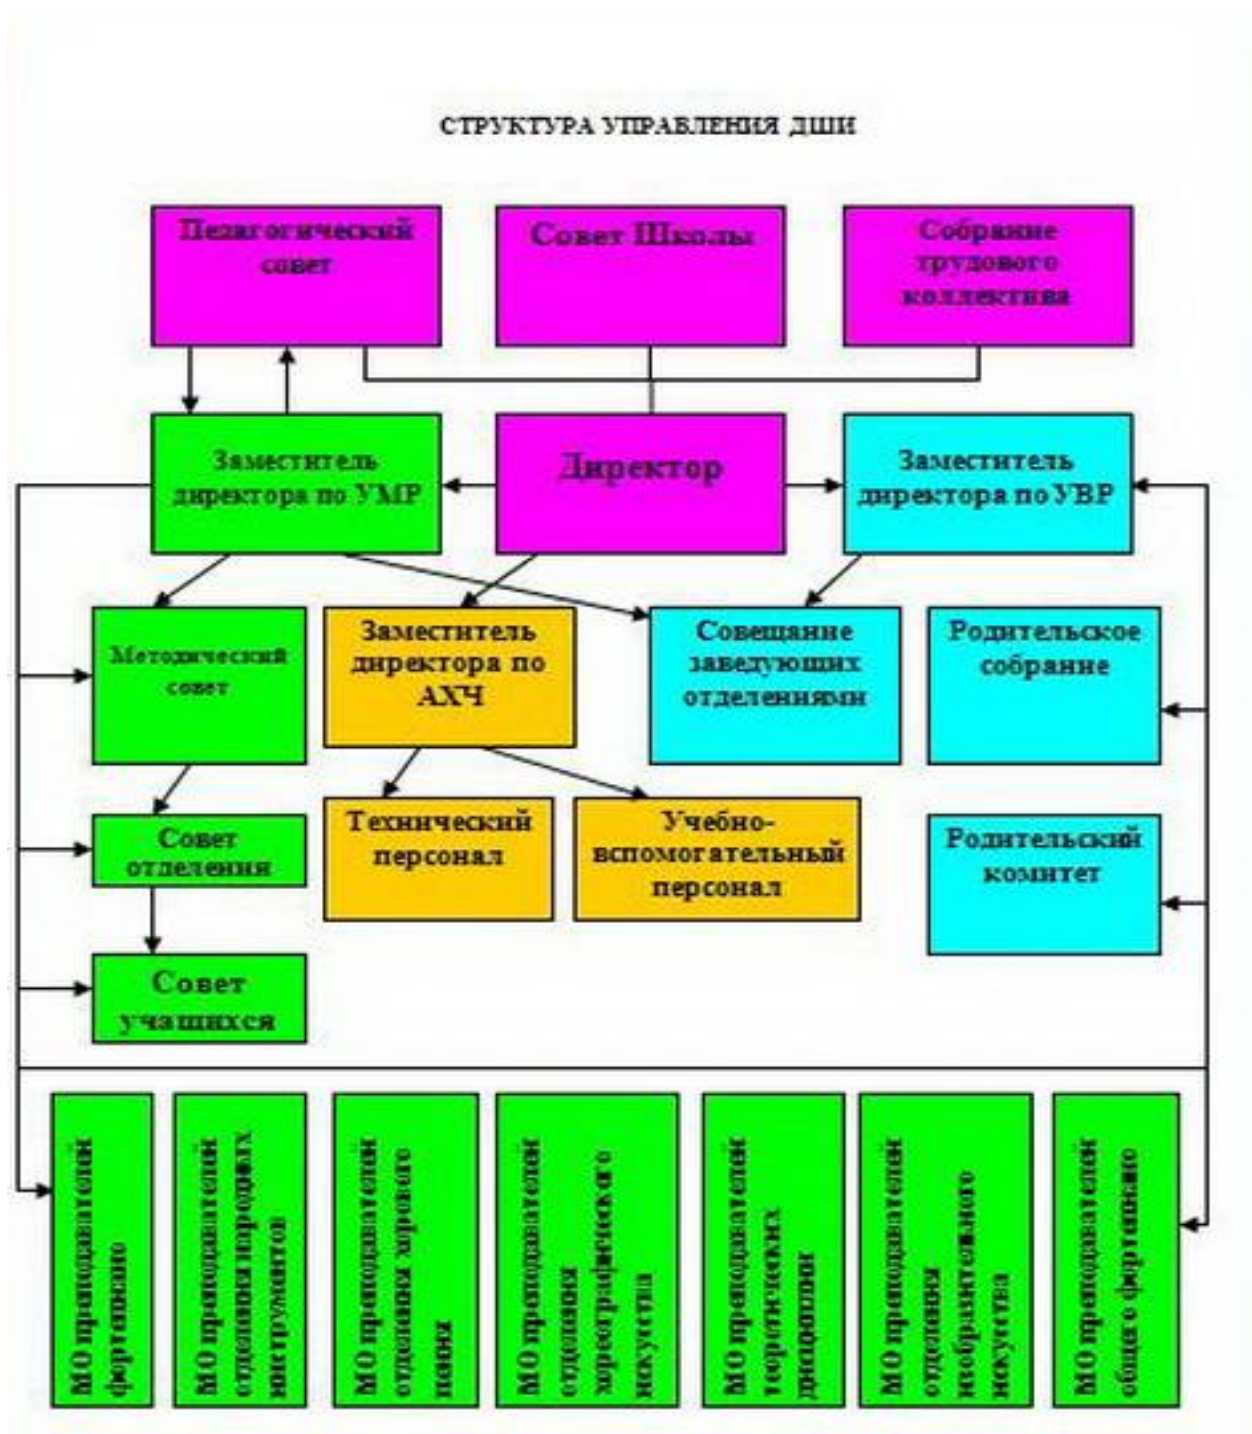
СТРУКТУРА УПРАВЛЕНИЯ ДШИ

Педагогический совет

Совет Школы

Собрание трудового коллектива

Заместитель директора по УМР

Директор

Заместитель директора по УВР

Методический совет

Заместитель директора по АХЧ

Совещание заведующих отделениями

Родительское собрание

Совет отделения

Технический персонал

Учебно-вспомогательный персонал

Родительский комитет

Совет учащихся

МО преподавателей фортепиано

МО преподавателей отделения народных инструментов

МО преподавателей отделения хорового пения

МО преподавателей отделения хореографического искусства

МО преподавателей теоретических дисциплин

МО преподавателей отделения изобразительного искусства

МО преподавателей общего фортепиано